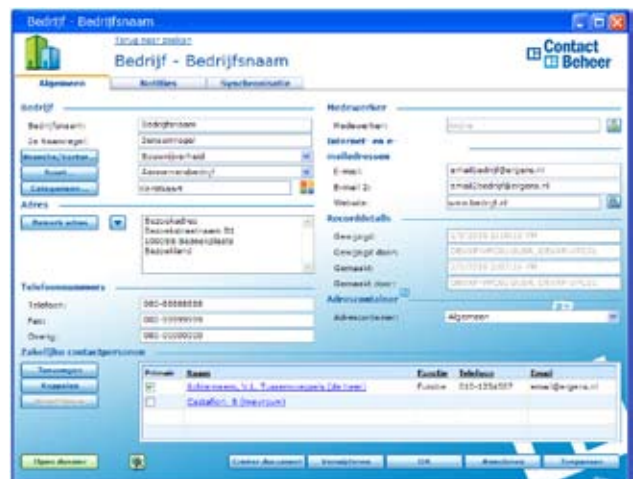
Bedrijf - Bedrijfsnaam

Terug naar zoeken

Bedrijf - Bedrijfsnaam

Contact Beheer

Algemeen | Notities | Synchronisatie

Bedrijf

Bedrijfsnaam: Bedrijfsnaam

2e Naamregel: 2enaamregel

Branche/Sector... Bouwnijverheid

Soort... Aannemersbedrijf

Categorieen... Kenteken

Adres

Bewerk adres...

Bezoekadres
Bezoekstraatnaam 01
1000 BB Bezoekplaats
Bezoekland

Telefoonnummers

Telefoon: 010-00000000

Fax: 010-00000000

Overig: 010-00000000

Medewerker

Medewerker: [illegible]

Internet- en e-mailadressen

E-mail: emailbedrijf@ergens.nl

E-mail 2: email2bedrijf@ergens.nl

Website: www.bedrijf.nl

Recorddetails

Gewijzigd: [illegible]

Gewijzigd door: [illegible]

Gemaakt: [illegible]

Gemaakt door: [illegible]

Adrescontainer

Adrescontainer: Algemeen

Zakelijke contactpersonen

Toevoegen... | Koppelen... | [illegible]

| Primair | Naam | Functie | Telefoon | Email |
|---|---|---|---|---|
| ☑ | Achternaam, V.L. Tussenvoegsels (de heer) | Functie | 010-1234567 | email@ergens.nl |
| ☐ | Castellon, B (mevrouw) | | | |

Open dossier... | Creëer document | Verwijderen | OK | Annuleren | Toepassen